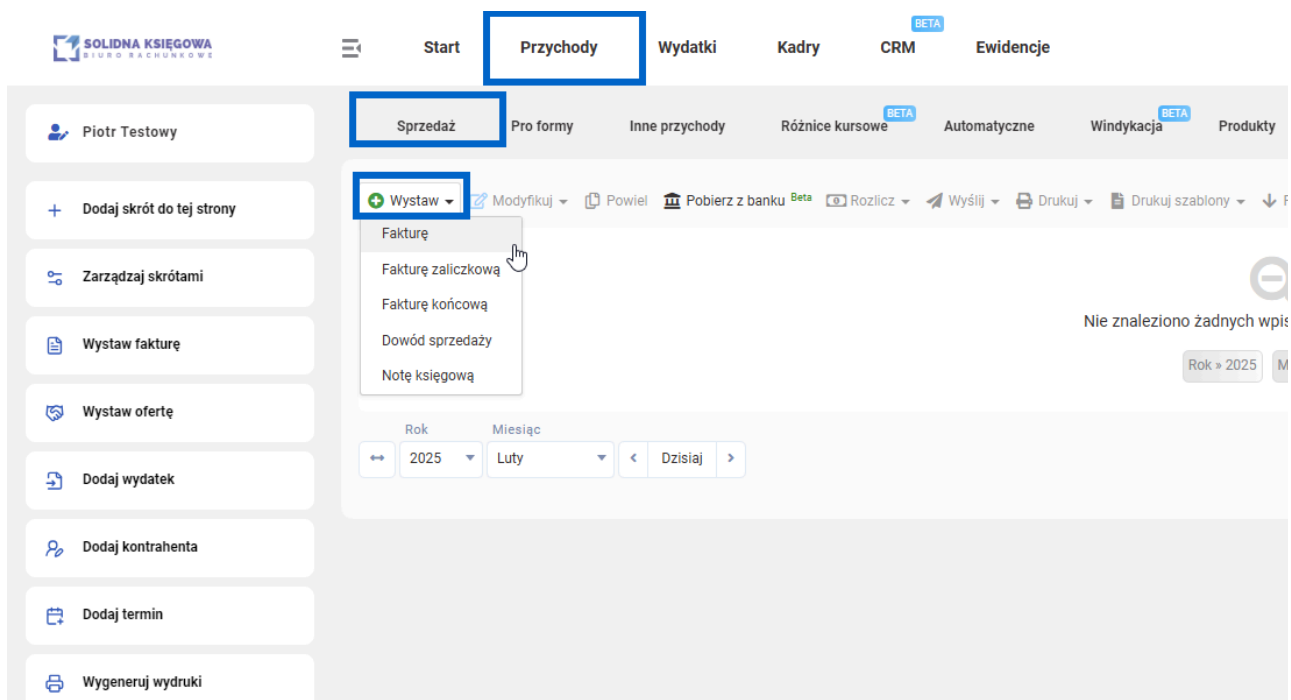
SOLIDNA KSIĘGOWA
BIURO RACHUNKOWE

Start Przychody Wydatki Kadry BETA CRM Ewidencje

Piotr Testowy

Sprzedaż Pro formy Inne przychody BETA Różnice kursowe Automatyczne BETA Windykacja Produkty

Dodaj skrót do tej strony

Wystaw Modyfikuj Powiel Pobierz z banku Beta Rozlicz Wyślij Drukuj Drukuj szablony

Fakturę
Fakturę zaliczkową
Fakturę końcową
Dowód sprzedaży
Notę księgową

Zarządzaj skrótami

Wystaw fakturę

Nie znaleziono żadnych wpis

Rok » 2025 M

Wystaw ofertę

Rok Miesiąc
2025 Luty Dzisiaj

Dodaj wydatek

Dodaj kontrahenta

Dodaj termin

Wygeneruj wydruki